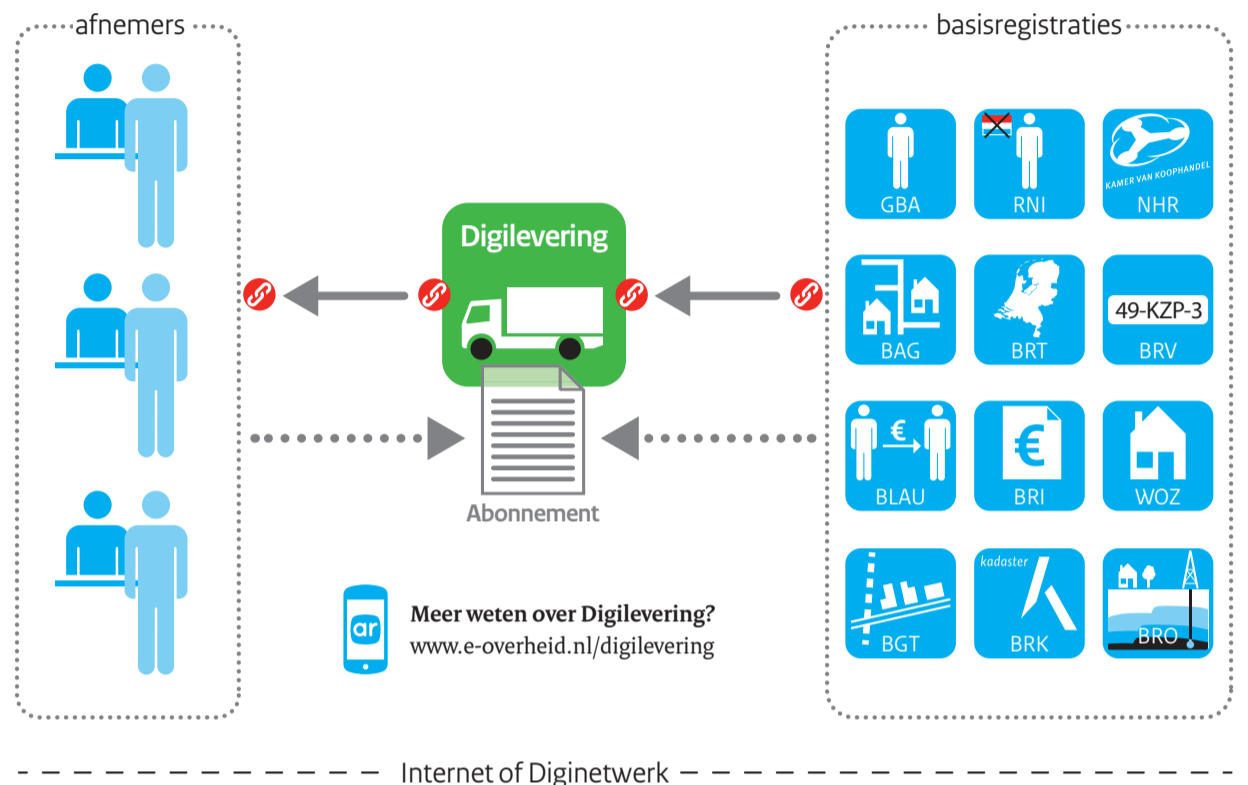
afnemers

basisregistraties

Digilevering

Abonnement

GBA

RNI

KAMER VAN KOOPHANDEL

NHR

BAG

BRT

49-KZP-3

BRV

€

BLAU

€

BRI

WOZ

BGT

kadaster

BRK

BRO

ar

Meer weten over Digilevering?
www.e-overheid.nl/digilevering

Internet of Diginetwerk